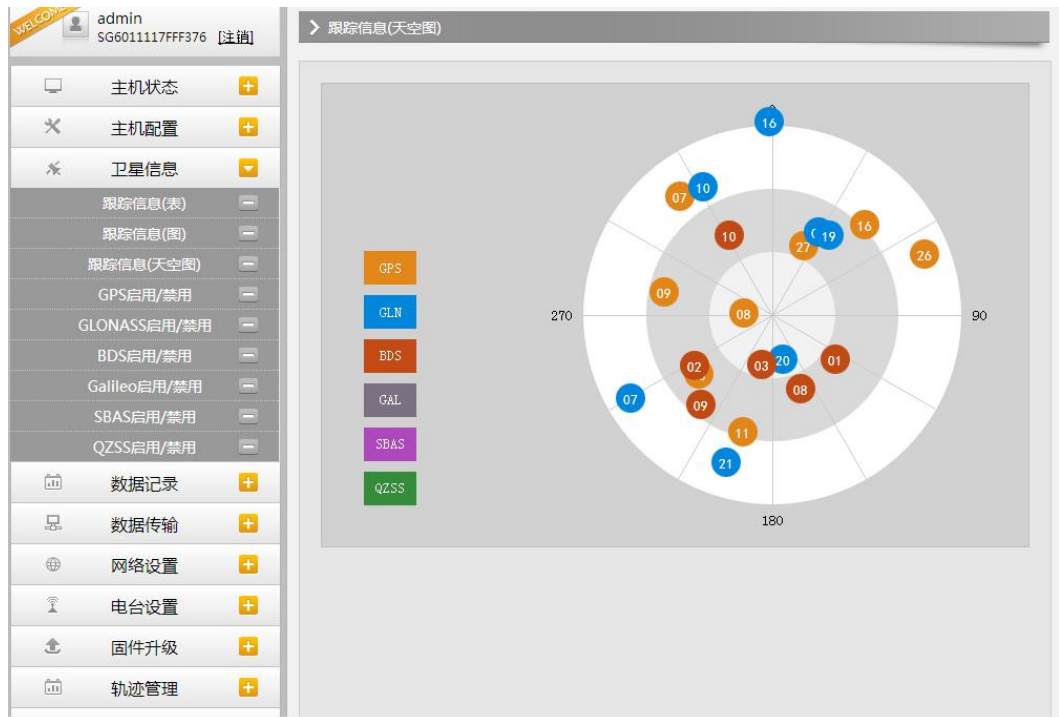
WELCOME

admin
SG6011117FFF376 [注销]

主机状态
主机配置
卫星信息
跟踪信息(表)
跟踪信息(图)
跟踪信息(天空图)
GPS启用/禁用
GLONASS启用/禁用
BDS启用/禁用
Galileo启用/禁用
SBAS启用/禁用
QZSS启用/禁用
数据记录
数据传输
网络设置
电台设置
固件升级
轨迹管理

跟踪信息(天空图)

GPS
GLN
BDS
GAL
SBAS
QZSS

0
16
07
10
10
27
19
16
26
09
08
270
90
02
03
20
01
08
07
09
11
21
180